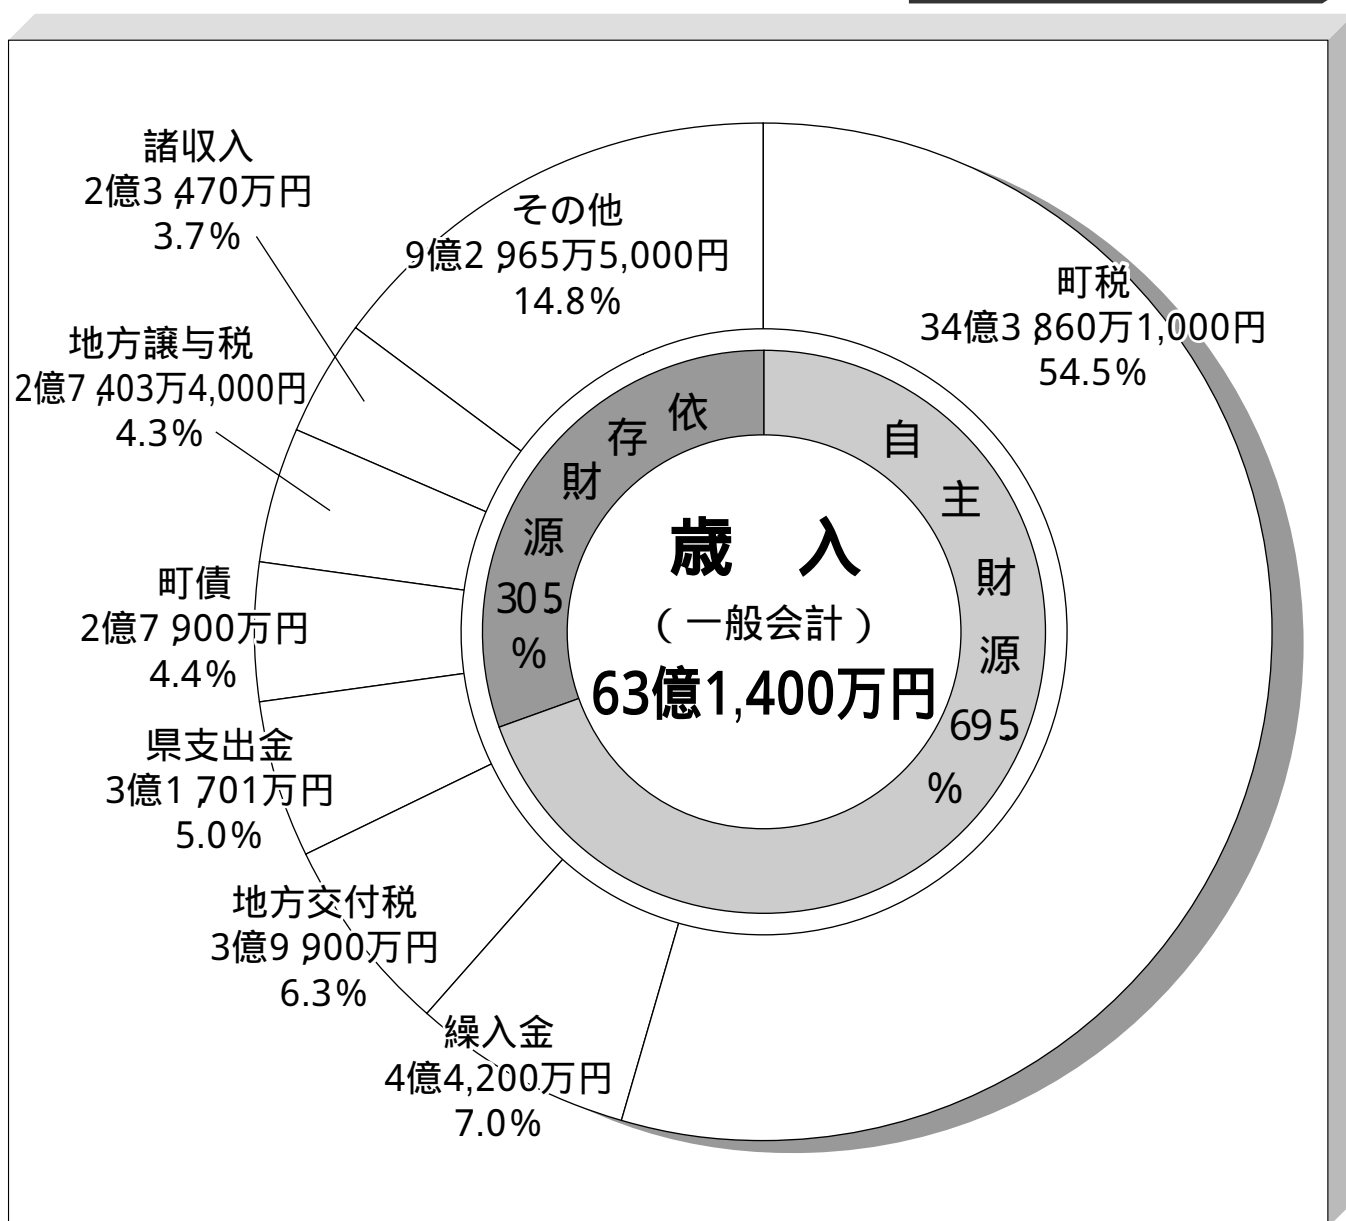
諸収入
2億3,470万円
3.7%

その他
9億2,965万5,000円
14.8%

町税
34億3,860万1,000円
54.5%

地方譲与税
2億7,403万4,000円
4.3%

依存財源30.5%

自主財源69.5%

歳 入
（一般会計）
63億1,400万円

町債
2億7,900万円
4.4%

県支出金
3億1,701万円
5.0%

地方交付税
3億9,900万円
6.3%

繰入金
4億4,200万円
7.0%